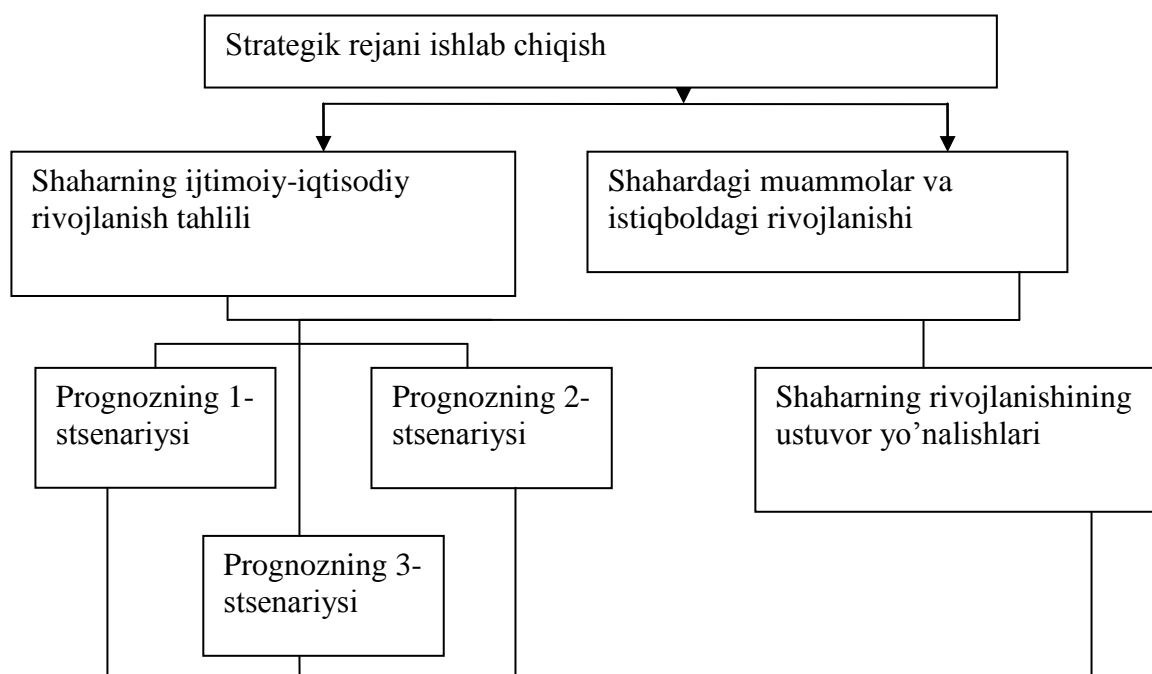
Strategik rejani ishlab chiqish

Shaharning ijtimoiy-iqtisodiy rivojlanish tahlili

Shahardagi muammolar va istiqboldagi rivojlanishi

Prognozning 1-stsenariysi

Prognozning 2-stsenariysi

Shaharning rivojlanishining ustuvor yo’nalishlari

Prognozning 3-stsenariysi